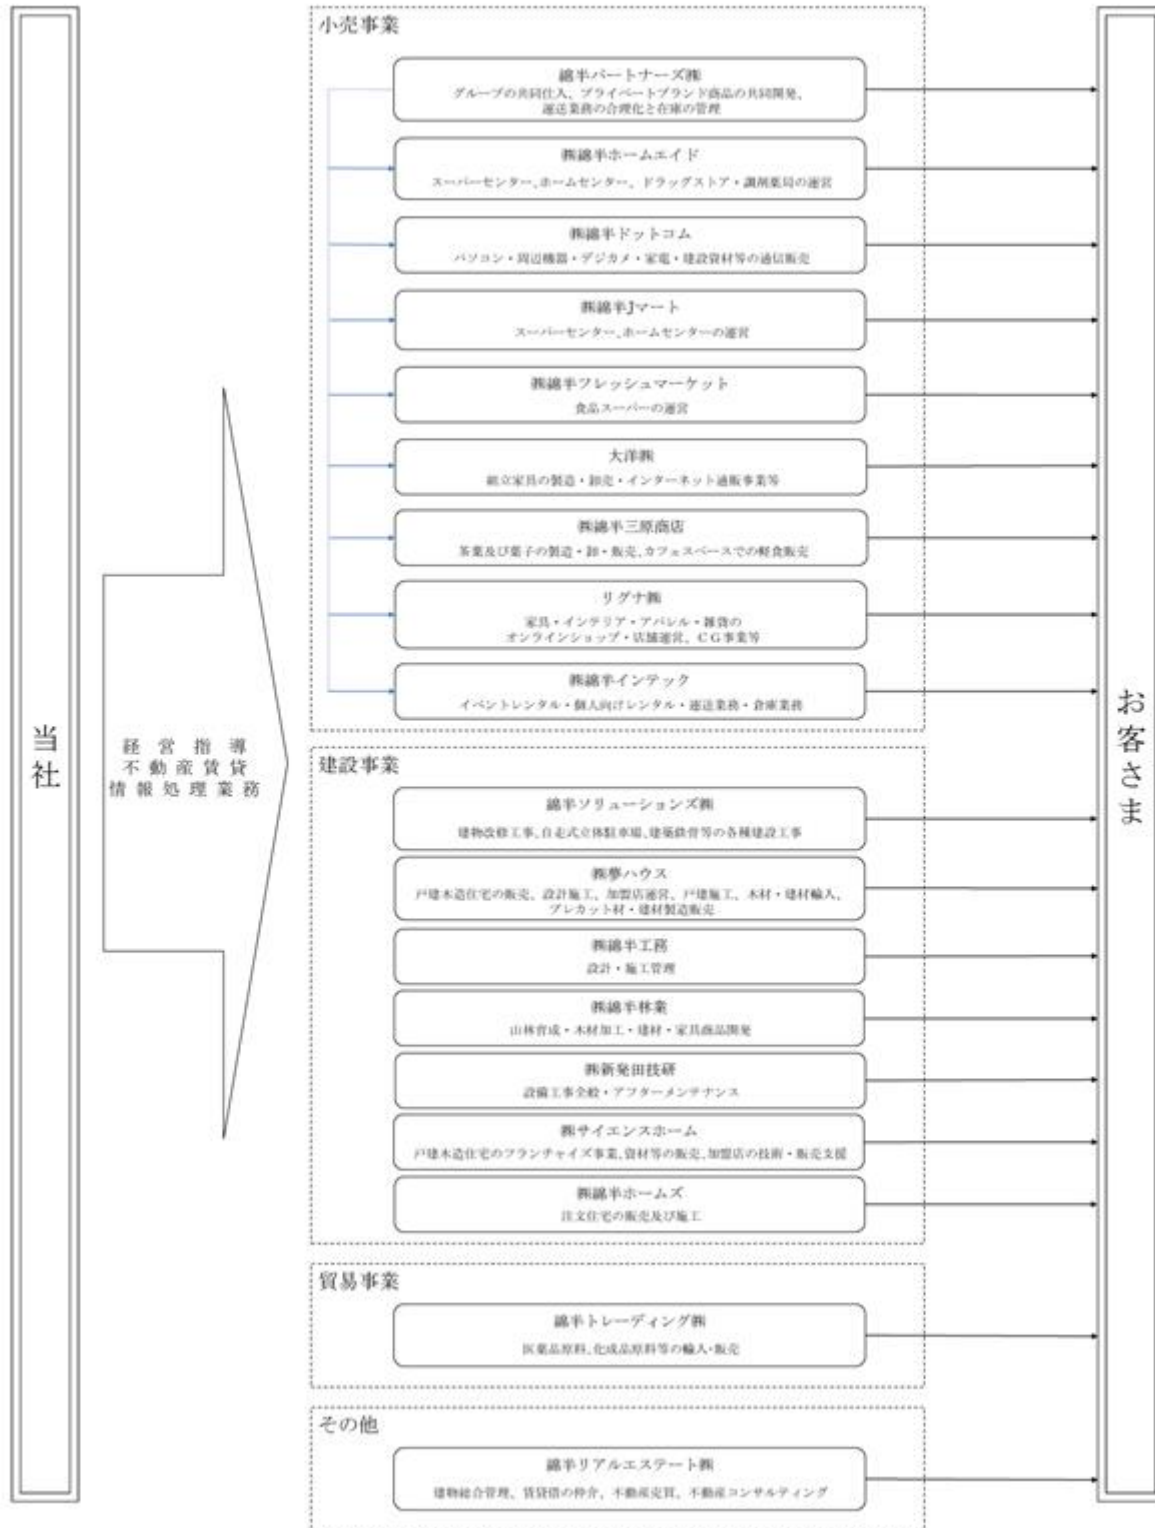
当社

経営指導
不動産賃貸
情報処理業務

小売事業

綿半パートナーズ㈱
グループの共同仕入、プライベートブランド商品の共同開発、運送業務の合理化と在庫の管理

㈱綿半ホームエイド
スーパーセンター、ホームセンター、ドラッグストア・調剤薬局の運営

㈱綿半ドットコム
パソコン・周辺機器・デジカメ・家電・建設資材等の通信販売

㈱綿半Jマート
スーパーセンター、ホームセンターの運営

㈱綿半フレッシュマーケット
食品スーパーの運営

大洋㈱
組立家具の製造・卸売・インターネット通販事業等

㈱綿半三原商店
茶葉及び菓子の製造・卸・販売、カフェスペースでの軽食販売

リグナ㈱
家具・インテリア・アパレル・雑貨のオンラインショップ・店舗運営、CG事業等

㈱綿半インテック
イベントレンタル・個人向けレンタル・運送業務・倉庫業務

建設事業

綿半ソリューションズ㈱
建物改修工事、自走式立体駐車場、建築鉄骨等の各種建設工事

㈱夢ハウス
戸建木造住宅の販売、設計施工、加盟店運営、戸建施工、木材・建材輸入、プレカット材・建材製造販売

㈱綿半工務
設計・施工管理

㈱綿半林業
山林育成・木材加工・建材・家具商品開発

㈱新発田技研
設備工事全般・アフターメンテナンス

㈱サイエンスホーム
戸建木造住宅のフランチャイズ事業、資材等の販売、加盟店の技術・販売支援

㈱綿半ホームズ
注文住宅の販売及び施工

貿易事業

綿半トレーディング㈱
医薬品原料、化成品原料等の輸入・販売

その他

綿半リアルエステート㈱
建物総合管理、賃貸借の仲介、不動産売買、不動産コンサルティング

お客さま